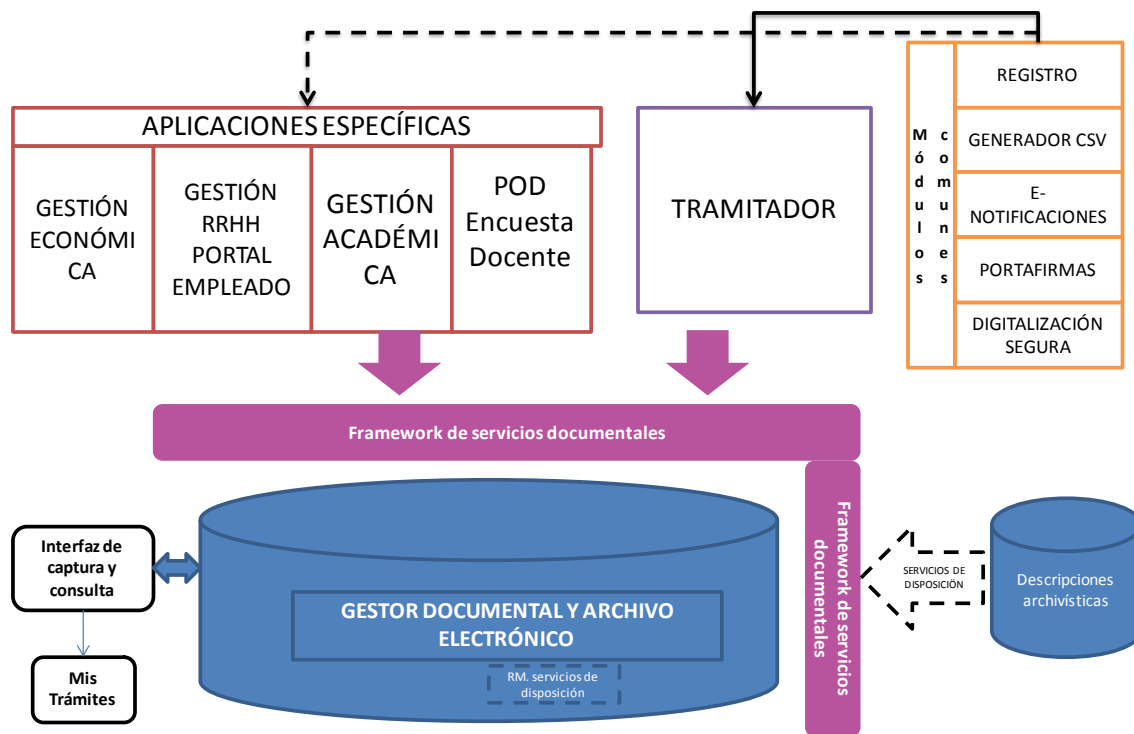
APLICACIONES ESPECÍFICAS

GESTIÓN ECONÓMICA

GESTIÓN RRHH PORTAL EMPLEADO

GESTIÓN ACADÉMICA

POD Encuesta Docente

TRAMITADOR

Módulos comunes

REGISTRO

GENERADOR CSV

E-NOTIFICACIONES

PORTAFIRMAS

DIGITALIZACIÓN SEGURA

Framework de servicios documentales

Framework de servicios documentales

Interfaz de captura y consulta

Mis Trámites

GESTOR DOCUMENTAL Y ARCHIVO ELECTRÓNICO

RM. servicios de disposición

SERVICIOS DE DISPOSICIÓN

Descripciones archivísticas